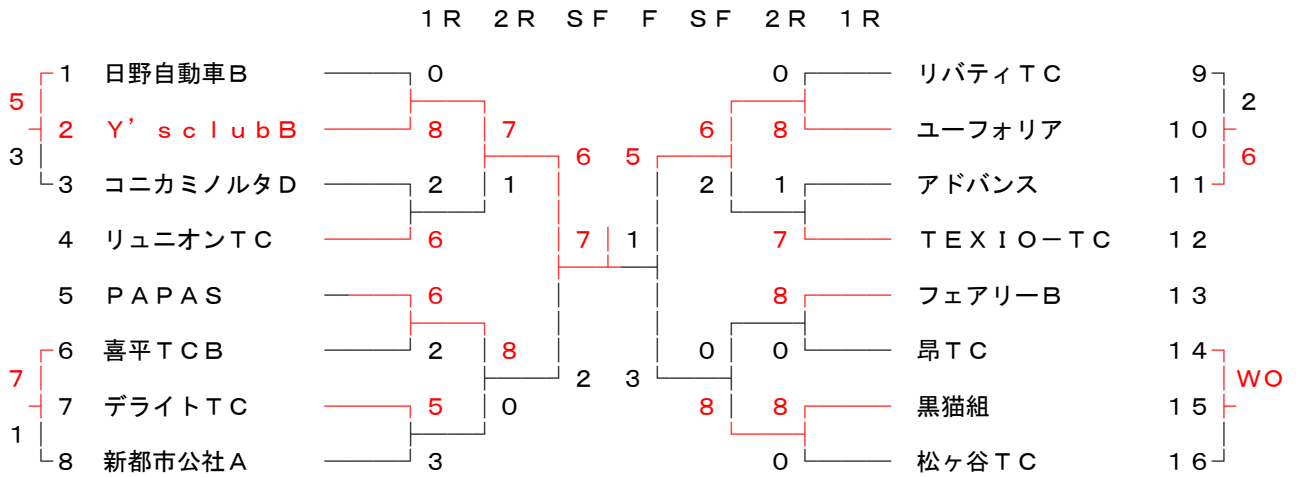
1R 2R SF F SF 2R 1R

5
3
1 日野自動車B 0
2 Y’sclubB 8 7
3 コニカミノルタD 2 1
4 リュニオンTC 6
6 5
7 1
5 PAPAS 6
7
1
6 喜平TCB 2 8
7 デライトTC 5 0
8 新都市公社A 3
2 3

0 リバティTC 9
6 8 ユーフォリア 10
2 1 アドバンス 11
7 TEXIO−TC 12
8 フェアリーB 13
0 0 昂TC 14
8 8 黒猫組 15
0 松ヶ谷TC 16
2
6
WO